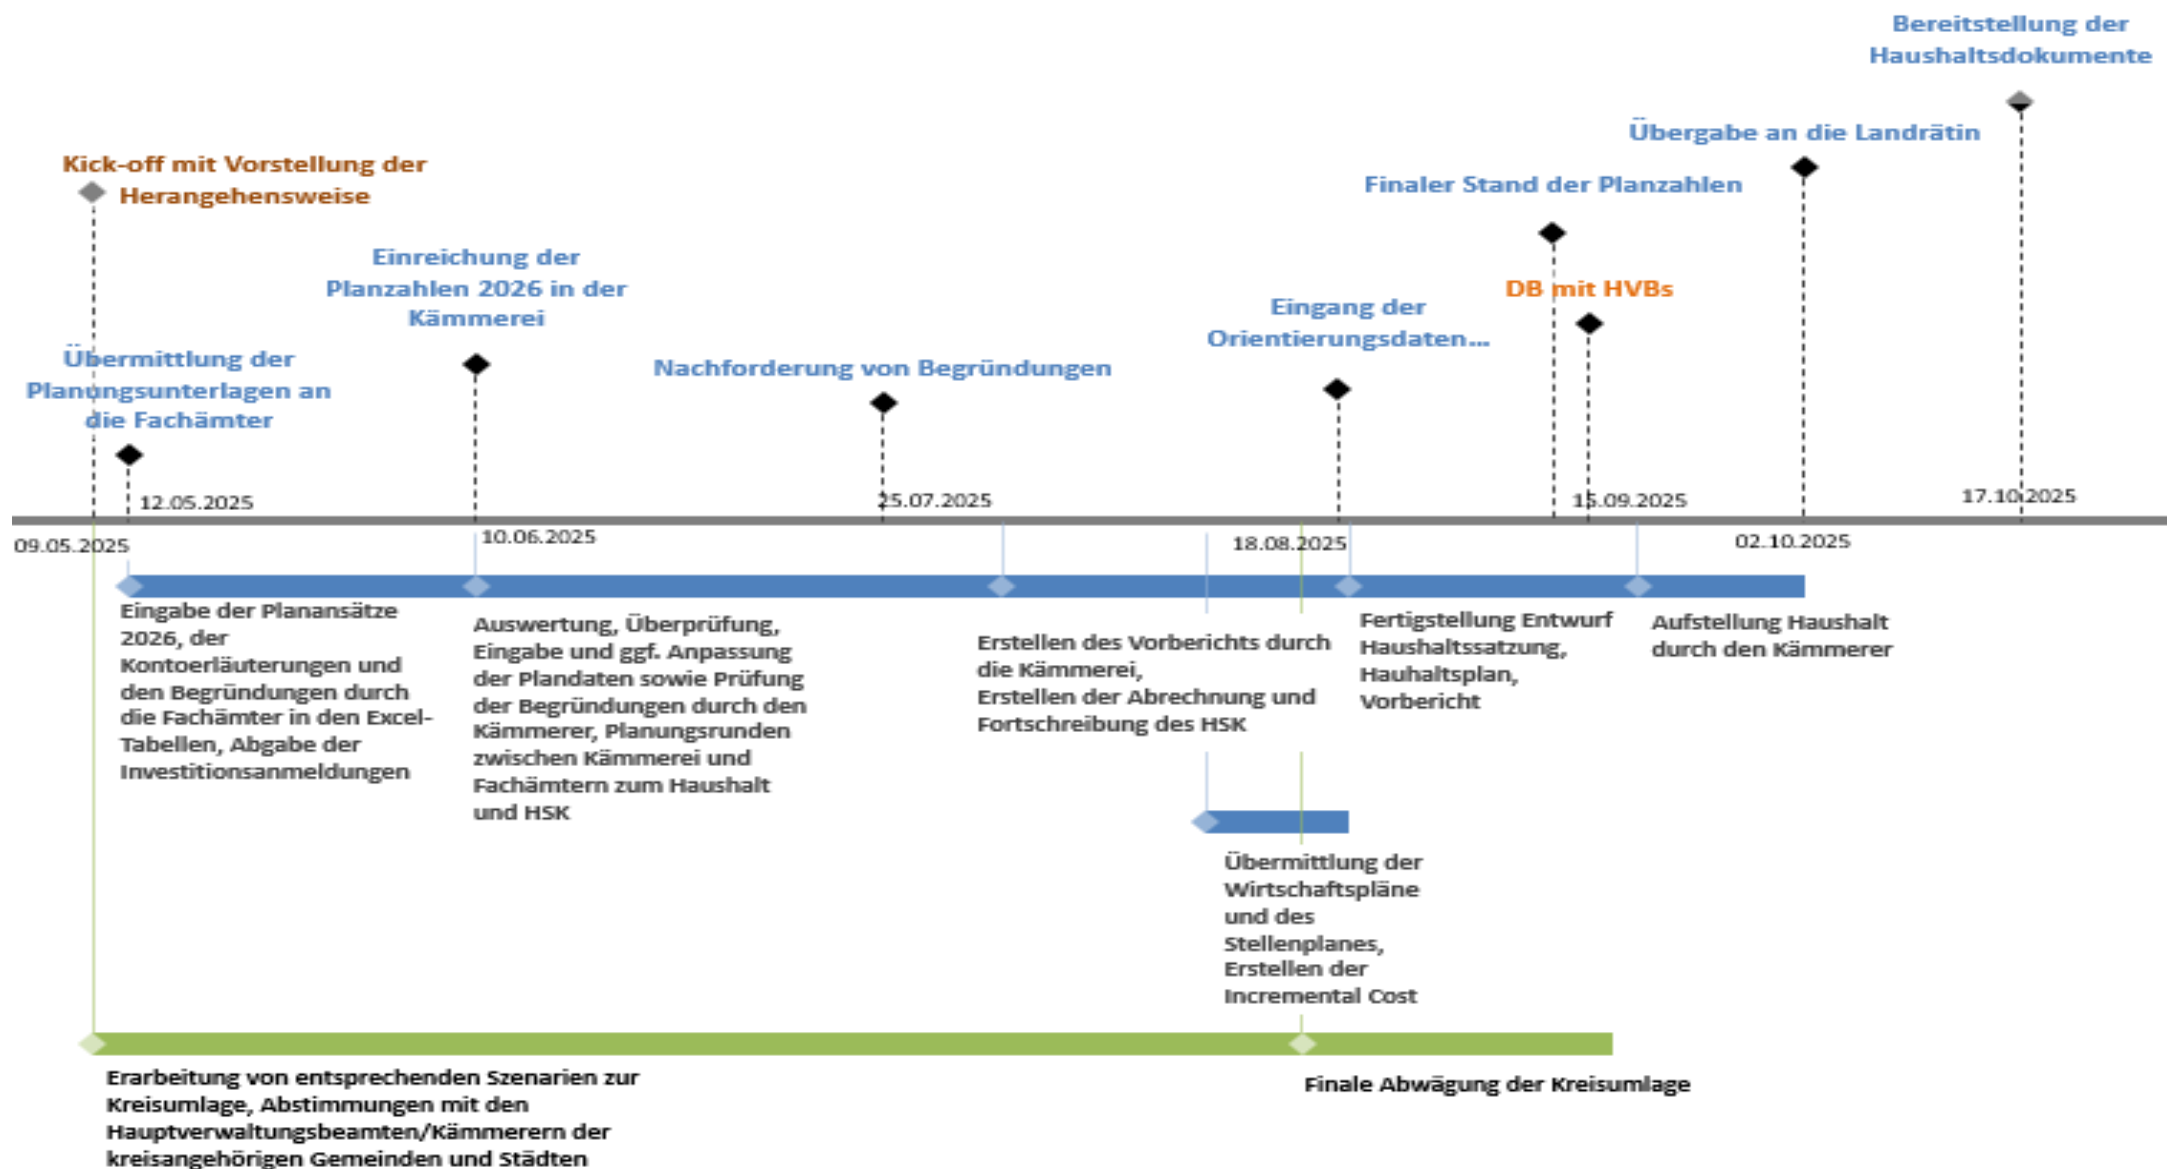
Bereitstellung der Haushaltsdokumente

Übergabe an die Landrätin

Finaler Stand der Planzahlen

Kick-off mit Vorstellung der Herangehensweise

Einreichung der Planzahlen 2026 in der Kämmerei

Eingang der Orientierungsdaten...

DB mit HVBs

Übermittlung der Planungsunterlagen an die Fachämter

Nachforderung von Begründungen

12.05.2025

25.07.2025

15.09.2025

17.10.2025

09.05.2025

10.06.2025

18.08.2025

02.10.2025

Eingabe der Planansätze 2026, der Kontoerläuterungen und den Begründungen durch die Fachämter in den Excel-Tabellen, Abgabe der Investitionsanmeldungen

Auswertung, Überprüfung, Eingabe und ggf. Anpassung der Plandaten sowie Prüfung der Begründungen durch den Kämmerer, Planungsrunden zwischen Kämmerei und Fachämtern zum Haushalt und HSK

Erstellen des Vorberichts durch die Kämmerei, Erstellen der Abrechnung und Fortschreibung des HSK

Fertigstellung Entwurf Haushaltssatzung, Hauhaltsplan, Vorbericht

Aufstellung Haushalt durch den Kämmerer

Übermittlung der Wirtschaftspläne und des Stellenplanes, Erstellen der Incremental Cost

Erarbeitung von entsprechenden Szenarien zur Kreisumlage, Abstimmungen mit den Hauptverwaltungsbeamten/Kämmerern der kreisangehörigen Gemeinden und Städten

Finale Abwägung der Kreisumlage